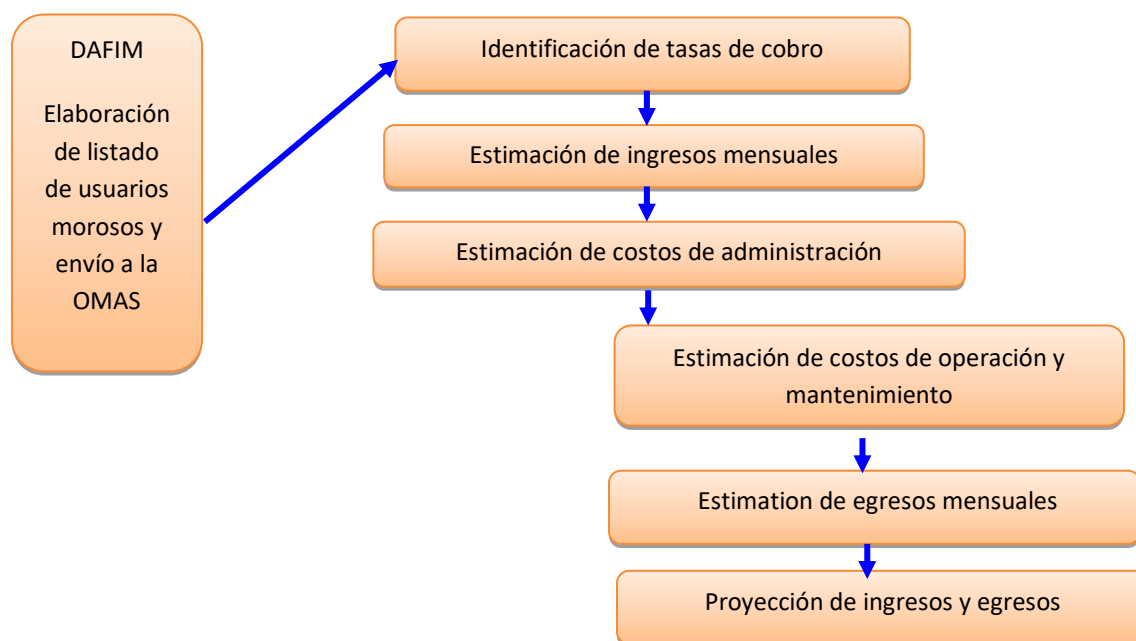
DAFIM

Elaboración de listado de usuarios morosos y envío a la OMAS

Identificación de tasas de cobro

Estimación de ingresos mensuales

Estimación de costos de administración

Estimación de costos de operación y mantenimiento

Estimation de egresos mensuales

Proyección de ingresos y egresos